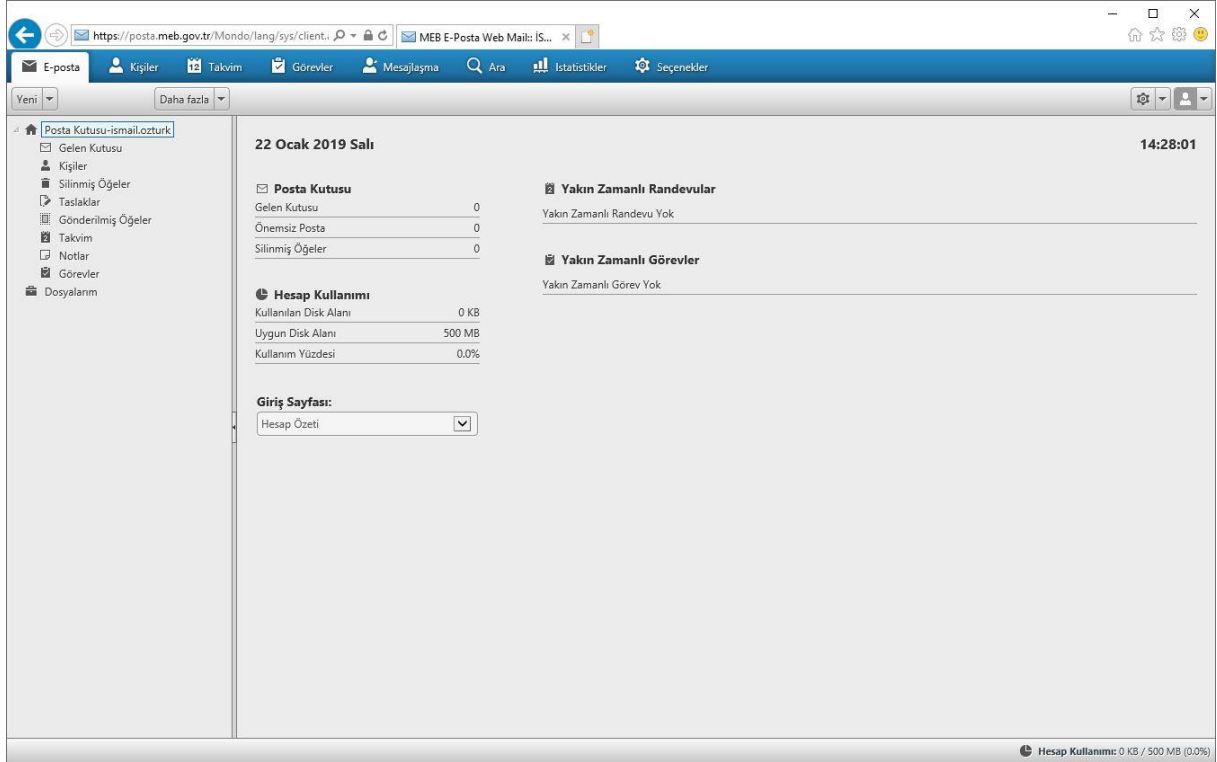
https://posta.meb.gov.tr/Mondo/lang/sys/client.

MEB E-Posta Web Mail:: İS...

E-posta Kişiler Takvim Görevler Mesajlaşma Ara İstatistikler Seçenekler

Yeni

Daha fazla

Posta Kutusu-ismail.ozturk
Gelen Kutusu
Kişiler
Silinmiş Öğeler
Taslaklar
Gönderilmiş Öğeler
Takvim
Notlar
Görevler
Dosyalarım

22 Ocak 2019 Salı

14:28:01

Posta Kutusu

| | |
|---|---|
| Gelen Kutusu | 0 |
| Önemsiz Posta | 0 |
| Silinmiş Öğeler | 0 |

Hesap Kullanımı

| | |
|---|---|
| Kullanılan Disk Alanı | 0 KB |
| Uygun Disk Alanı | 500 MB |
| Kullanım Yüzdesi | 0.0% |

Giriş Sayfası:

Hesap Özeti

Yakın Zamanlı Randevular

Yakın Zamanlı Randevu Yok

Yakın Zamanlı Görevler

Yakın Zamanlı Görev Yok

Hesap Kullanımı: 0 KB / 500 MB (0.0%)